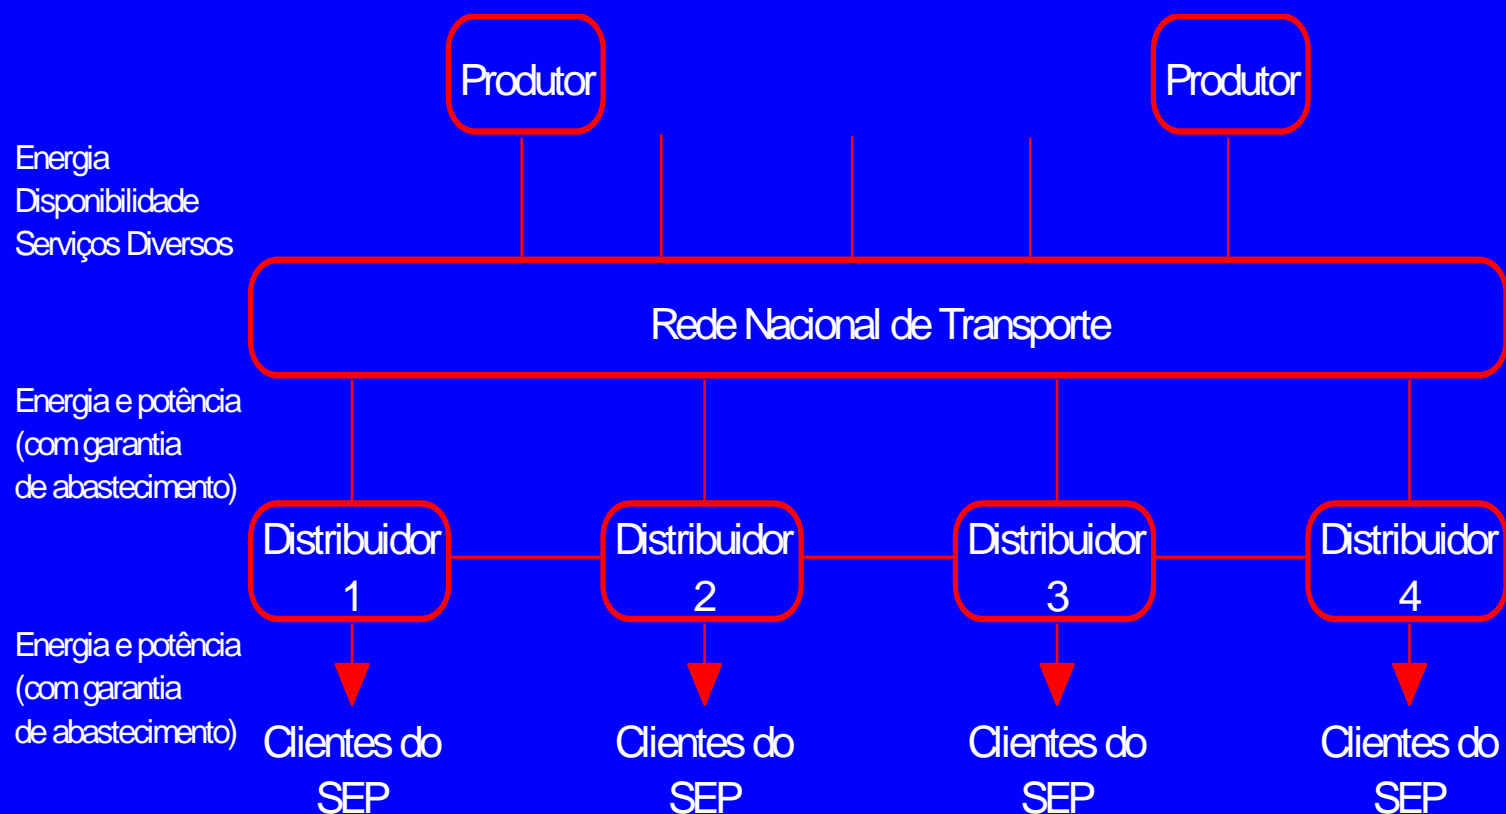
Produtor

Produtor

Energia
Disponibilidade
Serviços Diversos

Rede Nacional de Transporte

Energia e potência
(com garantia
de abastecimento)

Distribuidor 1

Distribuidor 2

Distribuidor 3

Distribuidor 4

Energia e potência
(com garantia
de abastecimento)

Clientes do SEP

Clientes do SEP

Clientes do SEP

Clientes do SEP